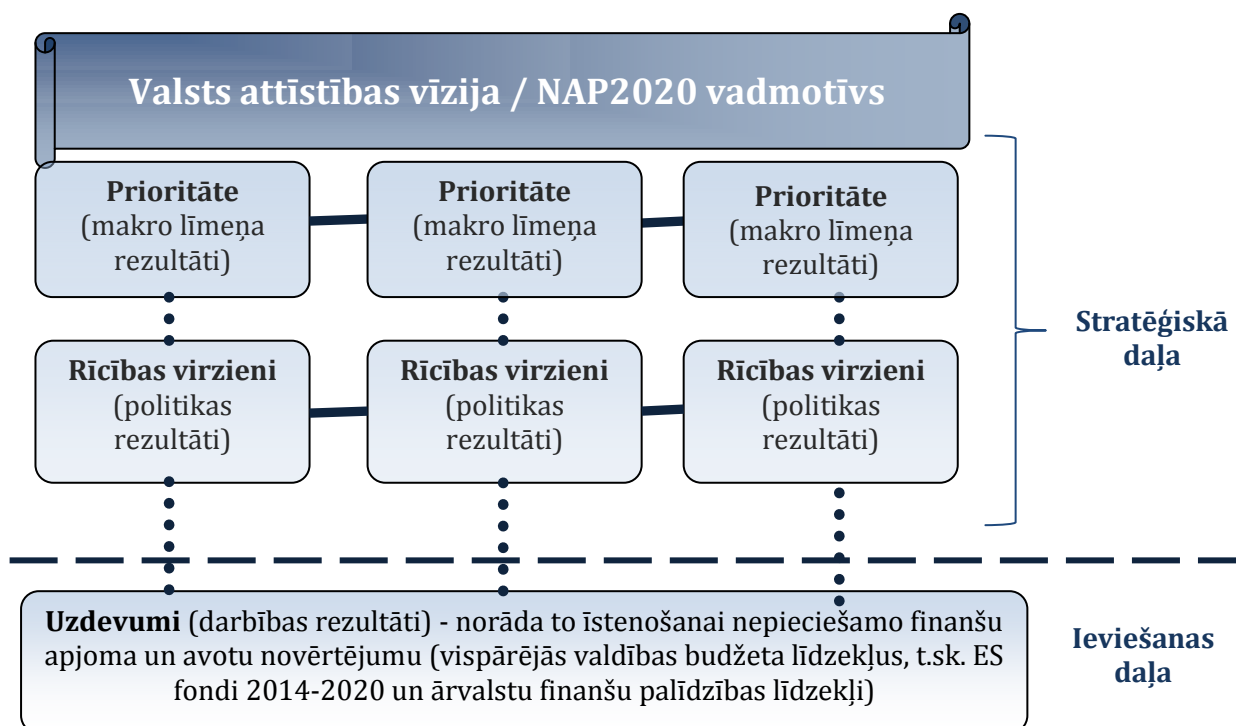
Valsts attīstības vīzija / NAP2020 vadmotīvs

Prioritāte (makro līmeņa rezultāti)

Prioritāte (makro līmeņa rezultāti)

Prioritāte (makro līmeņa rezultāti)

Rīcības virzieni (politikas rezultāti)

Rīcības virzieni (politikas rezultāti)

Rīcības virzieni (politikas rezultāti)

Stratēģiskā daļa

Uzdevumi (darbības rezultāti) - norāda to īstenošanai nepieciešamo finanšu apjoma un avotu novērtējumu (vispārējās valdības budžeta līdzekļus, t.sk. ES fondi 2014-2020 un ārvalstu finanšu palīdzības līdzekļi)

Ieviešanas daļa